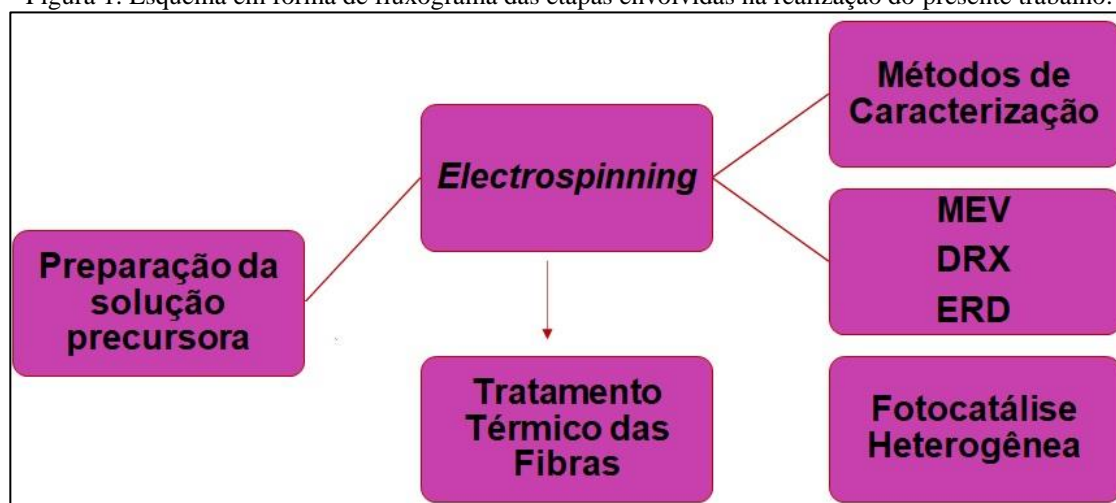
Figura 1: Esquema em forma de fluxograma das etapas envolvidas na realização do presente trabalho.

Preparação da solução precursora

Electrospinning

Tratamento Térmico das Fibras

Métodos de Caracterização

MEV
DRX
ERD

Fotocatálise Heterogênea